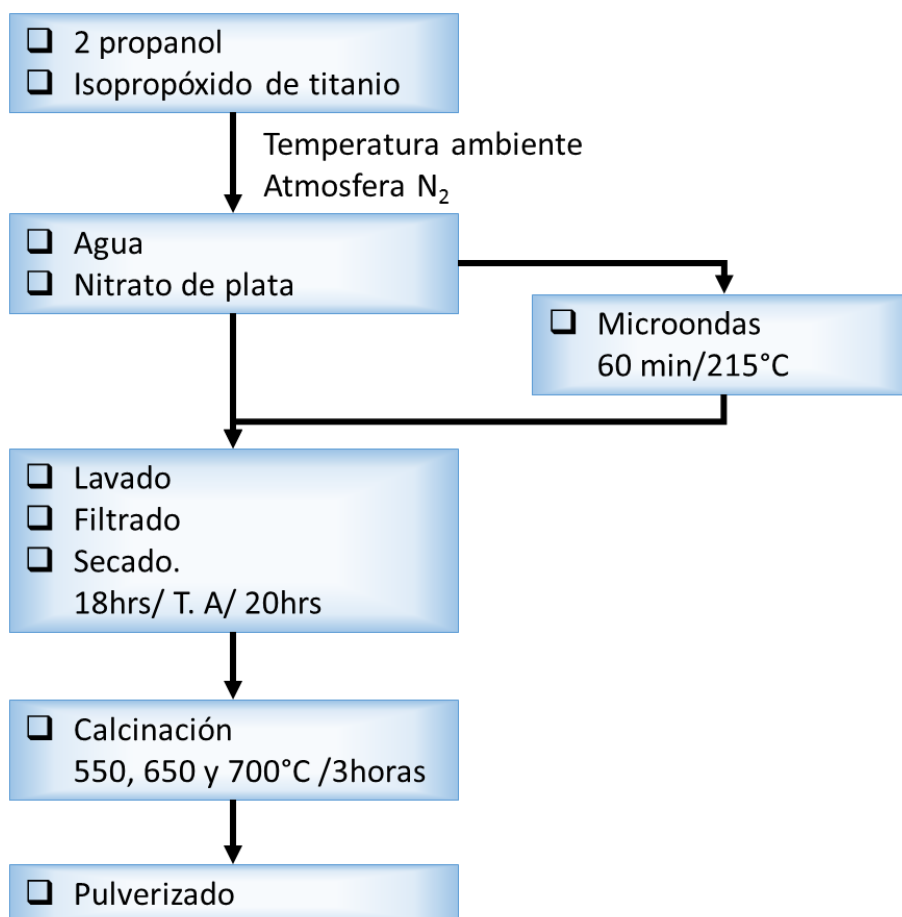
❑ 2 propanol
❑ Isopropóxido de titanio

Temperatura ambiente
Atmosfera $N_2$

❑ Agua
❑ Nitrato de plata

❑ Microondas
60 min/215°C

❑ Lavado
❑ Filtrado
❑ Secado.
18hrs/ T. A/ 20hrs

❑ Calcinación
550, 650 y 700°C /3horas

❑ Pulverizado